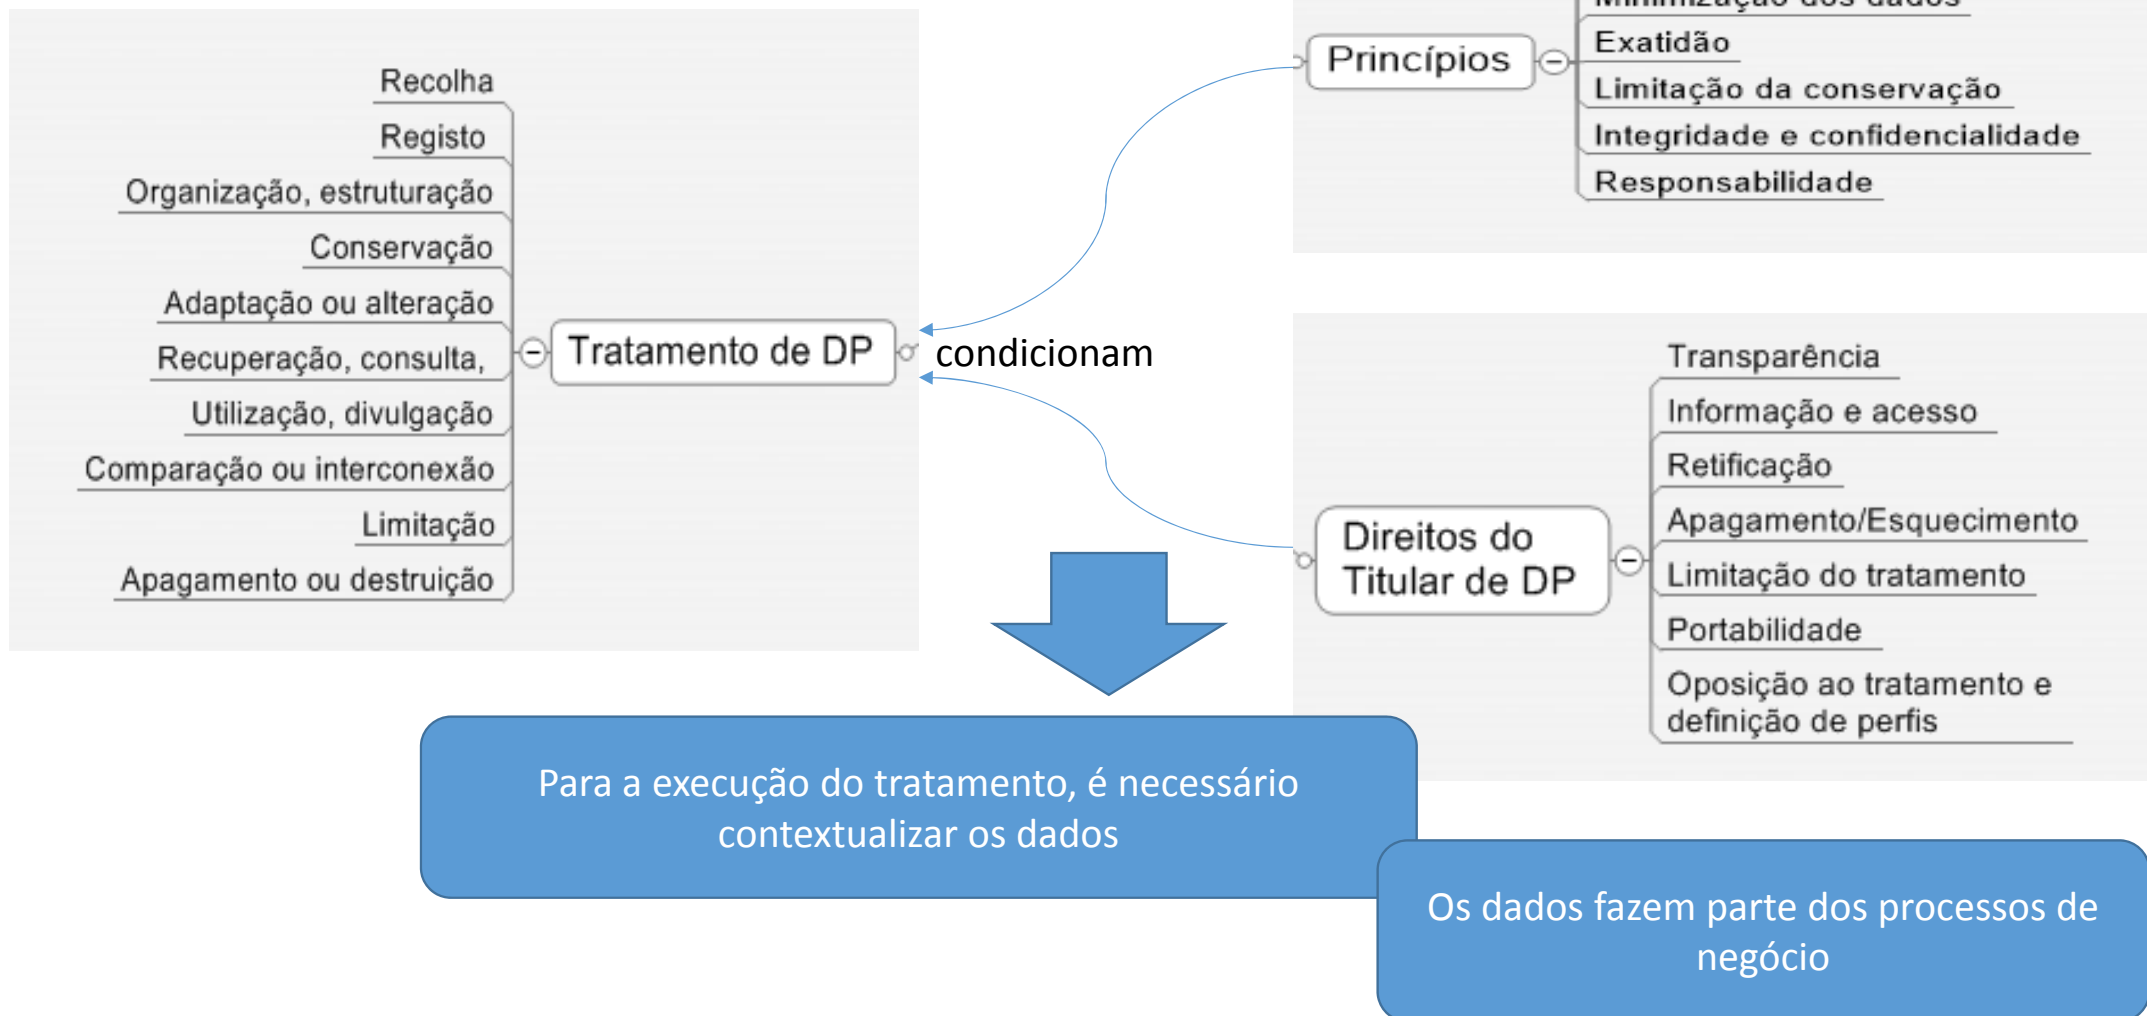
Recolha
Registo
Organização, estruturação
Conservação
Adaptação ou alteração
Recuperação, consulta,
Utilização, divulgação
Comparação ou interconexão
Limitação
Apagamento ou destruição

Tratamento de DP

condicionam

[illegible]
Exatidão
Limitação da conservação
Integridade e confidencialidade
Responsabilidade

Princípios

Direitos do Titular de DP

Transparência
Informação e acesso
Retificação
Apagamento/Esquecimento
Limitação do tratamento
Portabilidade
Oposição ao tratamento e definição de perfis

Para a execução do tratamento, é necessário contextualizar os dados

Os dados fazem parte dos processos de negócio